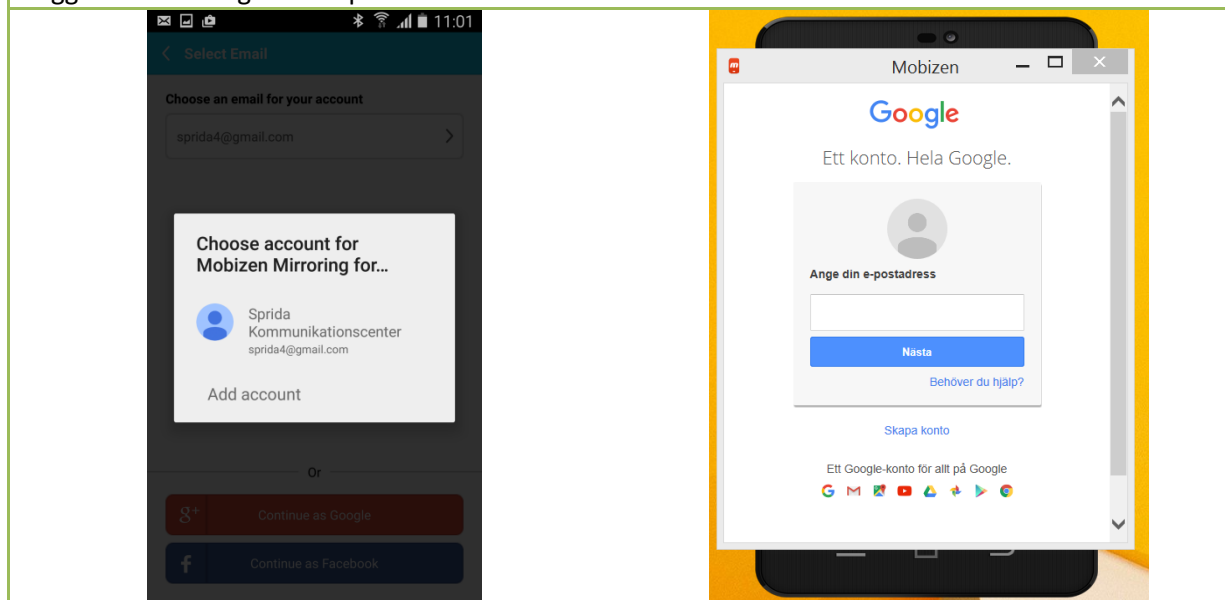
11:01

Select Email

Choose an email for your account

sprida4@gmail.com

Choose account for Mobizen Mirroring for...

Sprida Kommunikationscenter
sprida4@gmail.com

Add account

Or

Continue as Google

Continue as Facebook

Mobizen

Google

Ett konto. Hela Google.

Ange din e-postadress

Nästa

Behöver du hjälp?

Skapa konto

Ett Google-konto för allt på Google